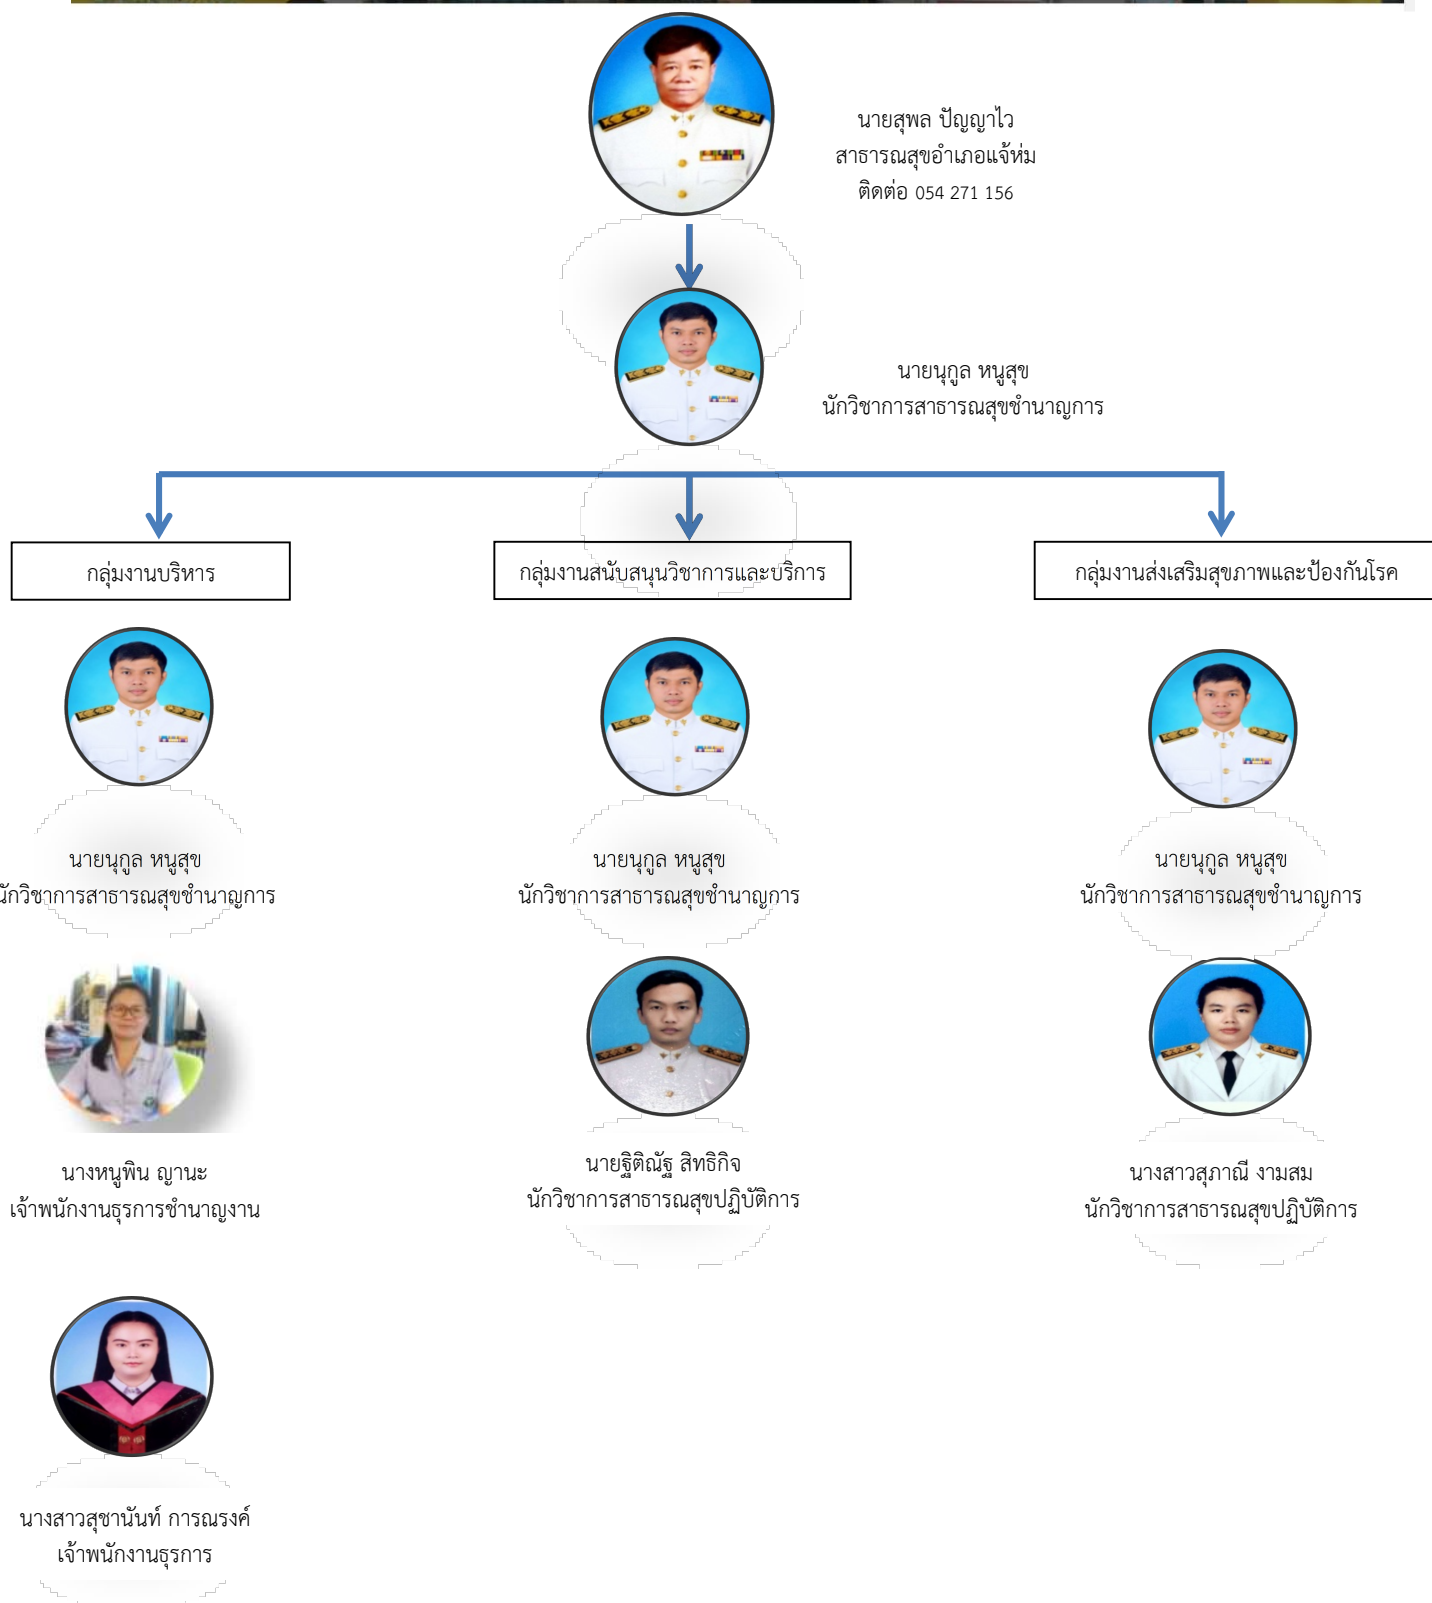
นายสุพล ปัญญาไว
สาธารณสุขอำเภอแจ้ห่ม
ติดต่อ 054 271 156

นายนุกูล หนูสุข
นักวิชาการสาธารณสุขชำนาญการ

กลุ่มงานบริหาร

กลุ่มงานสนับสนุนวิชาการและบริการ

กลุ่มงานส่งเสริมสุขภาพและป้องกันโรค

นายนุกูล หนูสุข
นักวิชาการสาธารณสุขชำนาญการ

นายนุกูล หนูสุข
นักวิชาการสาธารณสุขชำนาญการ

นายนุกูล หนูสุข
นักวิชาการสาธารณสุขชำนาญการ

นางหนูพิน ญานะ
เจ้าพนักงานธุรการชำนาญงาน

นายฐิติณัฐ สิทธิกิจ
นักวิชาการสาธารณสุขปฏิบัติการ

นางสาวสุภาณี งามสม
นักวิชาการสาธารณสุขปฏิบัติการ

นางสาวสุชานันท์ การณรงค์
เจ้าพนักงานธุรการ